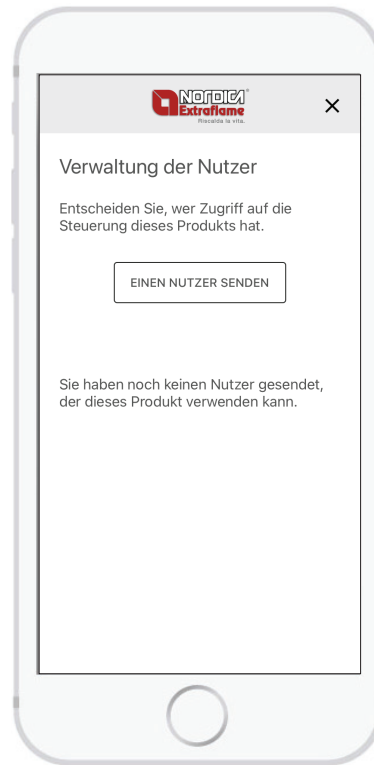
NORDICA®
Extraflame
Riscalda la vita.

×

Verwaltung der Nutzer

Entscheiden Sie, wer Zugriff auf die Steuerung dieses Produkts hat.

EINEN NUTZER SENDEN

Sie haben noch keinen Nutzer gesendet, der dieses Produkt verwenden kann.